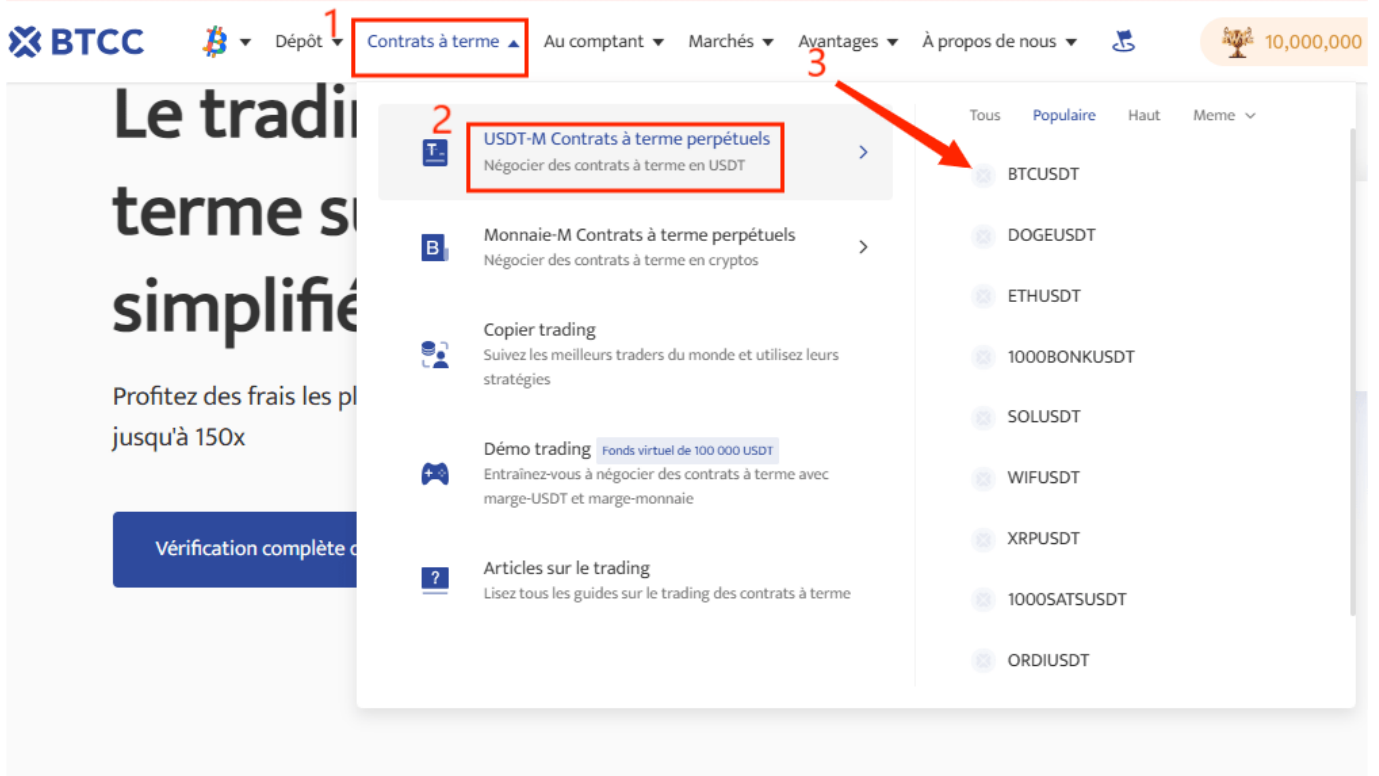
BTCC Dépôt Contrats à terme Au comptant Marchés Avantages À propos de nous 10,000,000

1
2
3

Le tradi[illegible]
terme s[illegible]
simplifi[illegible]

Profitez des frais les pl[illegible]
jusqu'à 150x

Vérification complète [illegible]

USDT-M Contrats à terme perpétuels
Négocier des contrats à terme en USDT

Monnaie-M Contrats à terme perpétuels
Négocier des contrats à terme en cryptos

Copier trading
Suivez les meilleurs traders du monde et utilisez leurs stratégies

Démo trading Fonds virtuel de 100 000 USDT
Entraînez-vous à négocier des contrats à terme avec marge-USDT et marge-monnaie

Articles sur le trading
Lisez tous les guides sur le trading des contrats à terme

Tous Populaire Haut Meme

BTCUSDT
DOGEUSDT
ETHUSDT
1000BONKUSDT
SOLUSDT
WIFUSDT
XRPUSDT
1000SATSUSDT
ORDIUSDT